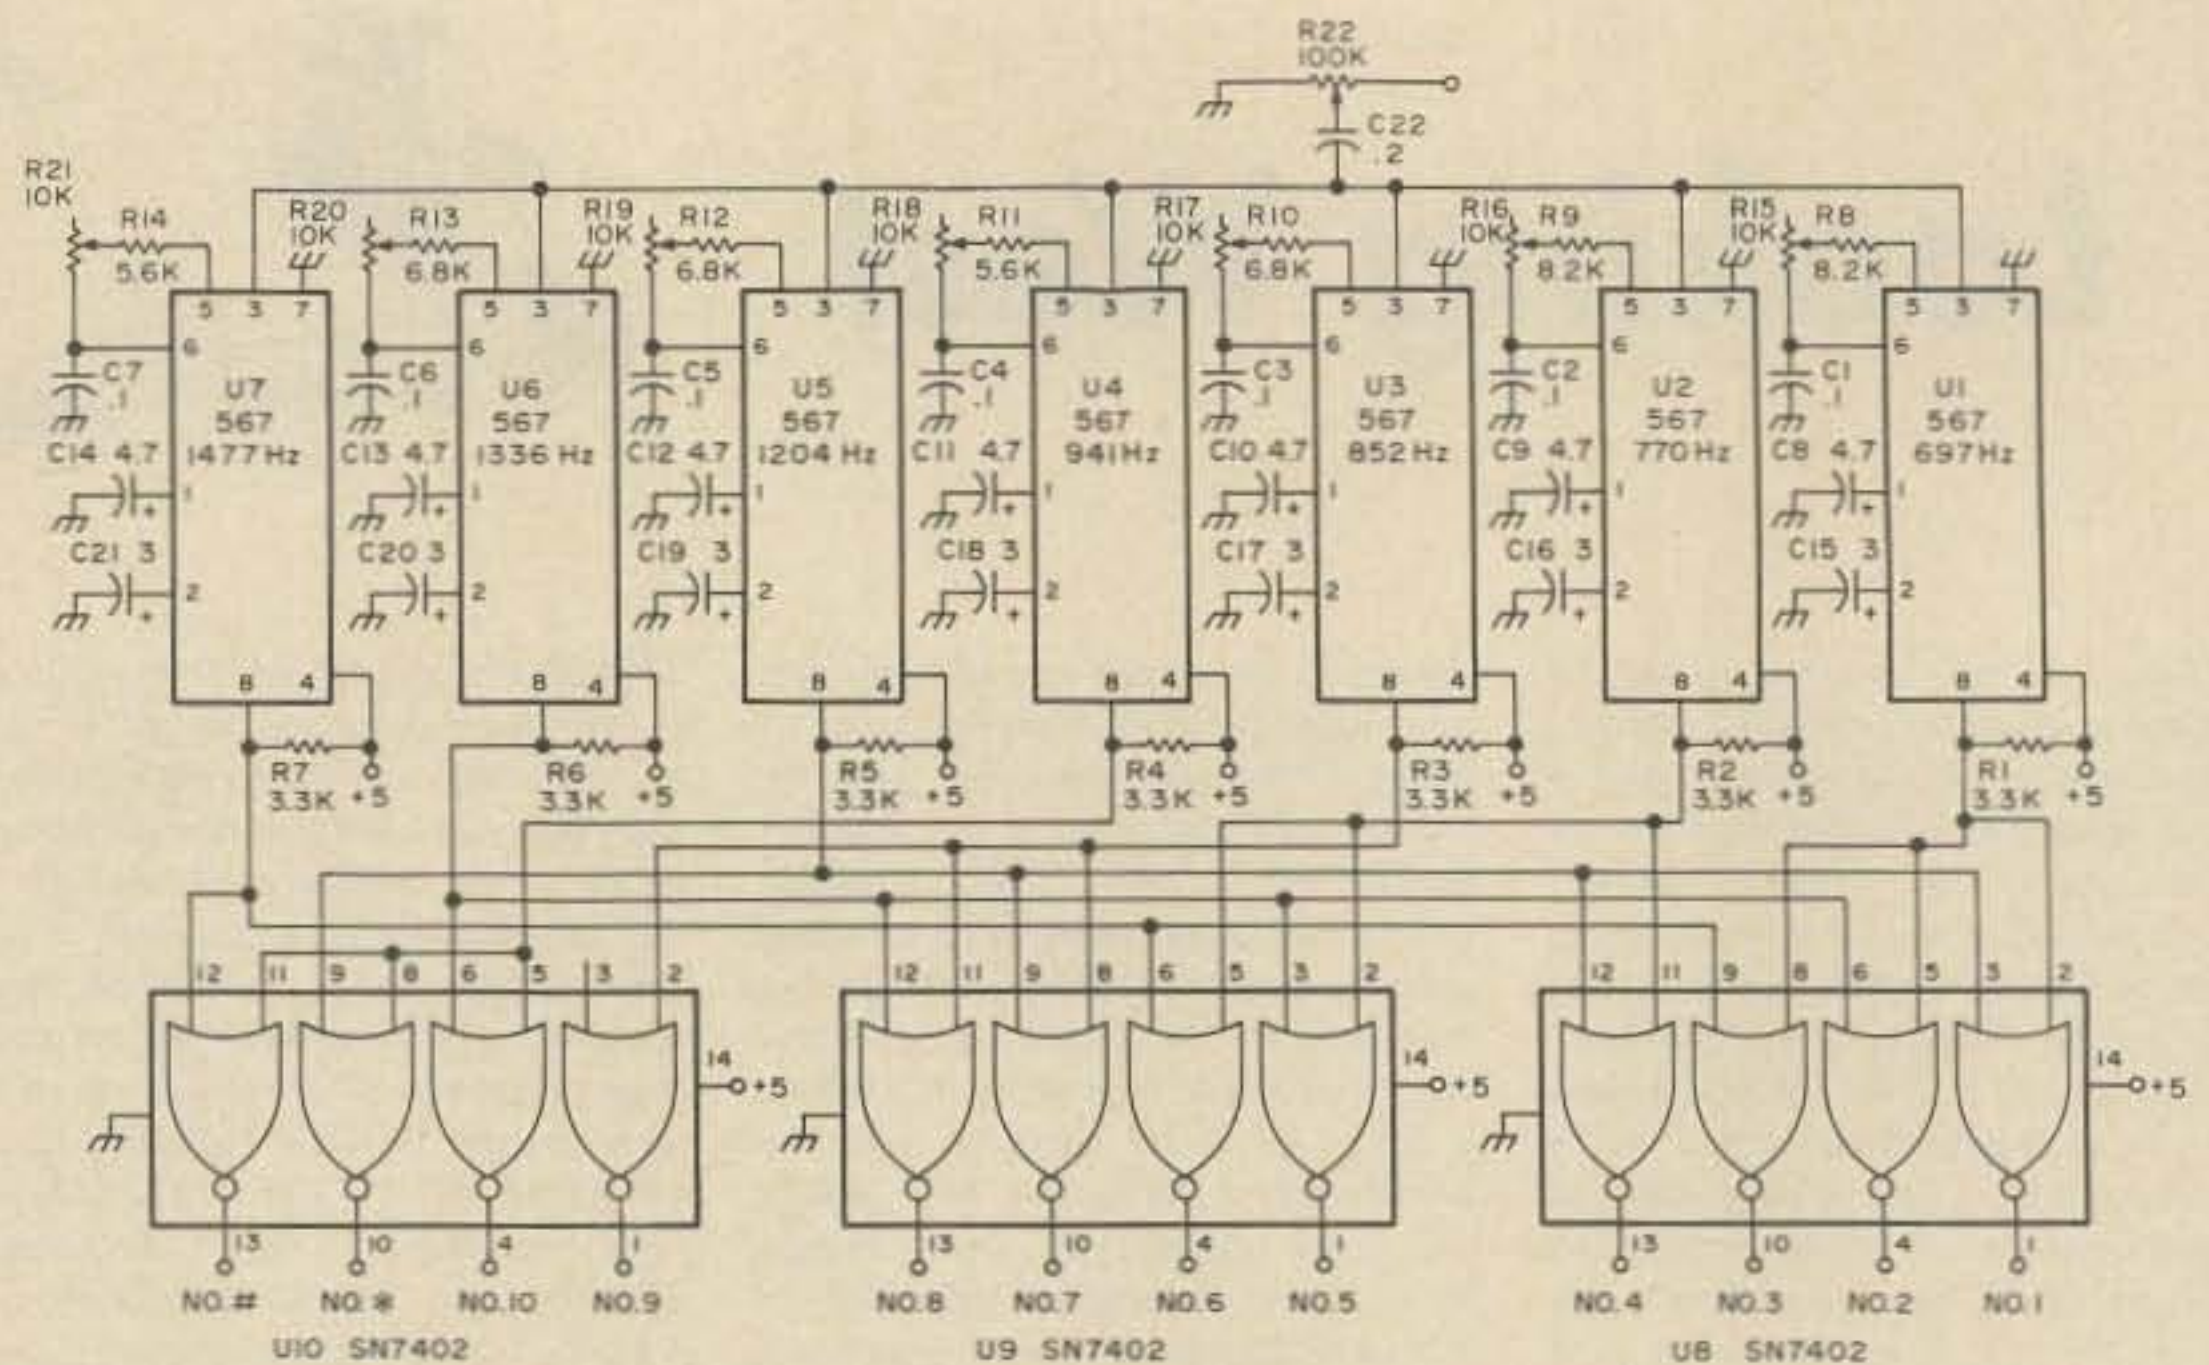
R22
100K
C22
.2
R21
10K
R14
5.6K
R20
10K
R13
6.8K
R19
10K
R12
6.8K
R18
10K
R11
5.6K
R17
10K
R10
6.8K
R16
10K
R9
8.2K
R15
10K
R8
8.2K

5 3 7
6
C7 .1
U7
567
1477 Hz
C14 4.7
1
C21 3
2
8 4

5 3 7
6
C6 .1
U6
567
1336 Hz
C13 4.7
1
C20 3
2
8 4

5 3 7
6
C5 .1
U5
567
1204 Hz
C12 4.7
1
C19 3
2
8 4

5 3 7
6
C4 .1
U4
567
941 Hz
C11 4.7
1
C18 3
2
8 4

5 3 7
6
C3 .1
U3
567
852 Hz
C10 4.7
1
C17 3
2
8 4

5 3 7
6
C2 .1
U2
567
770 Hz
C9 4.7
1
C16 3
2
8 4

5 3 7
6
C1 .1
U1
567
697 Hz
C8 4.7
1
C15 3
2
8 4

R7 3.3K +5
R6 3.3K +5
R5 3.3K +5
R4 3.3K +5
R3 3.3K +5
R2 3.3K +5
R1 3.3K +5

12 11 9 8 6 5 3 2
14 +5
13 10 4 1
NO.# NO.* NO.10 NO.9
U10 SN7402

12 11 9 8 6 5 3 2
14 +5
13 10 4 1
NO.8 NO.7 NO.6 NO.5
U9 SN7402

12 11 9 8 6 5 3 2
14 +5
13 10 4 1
NO.4 NO.3 NO.2 NO.1
U8 SN7402